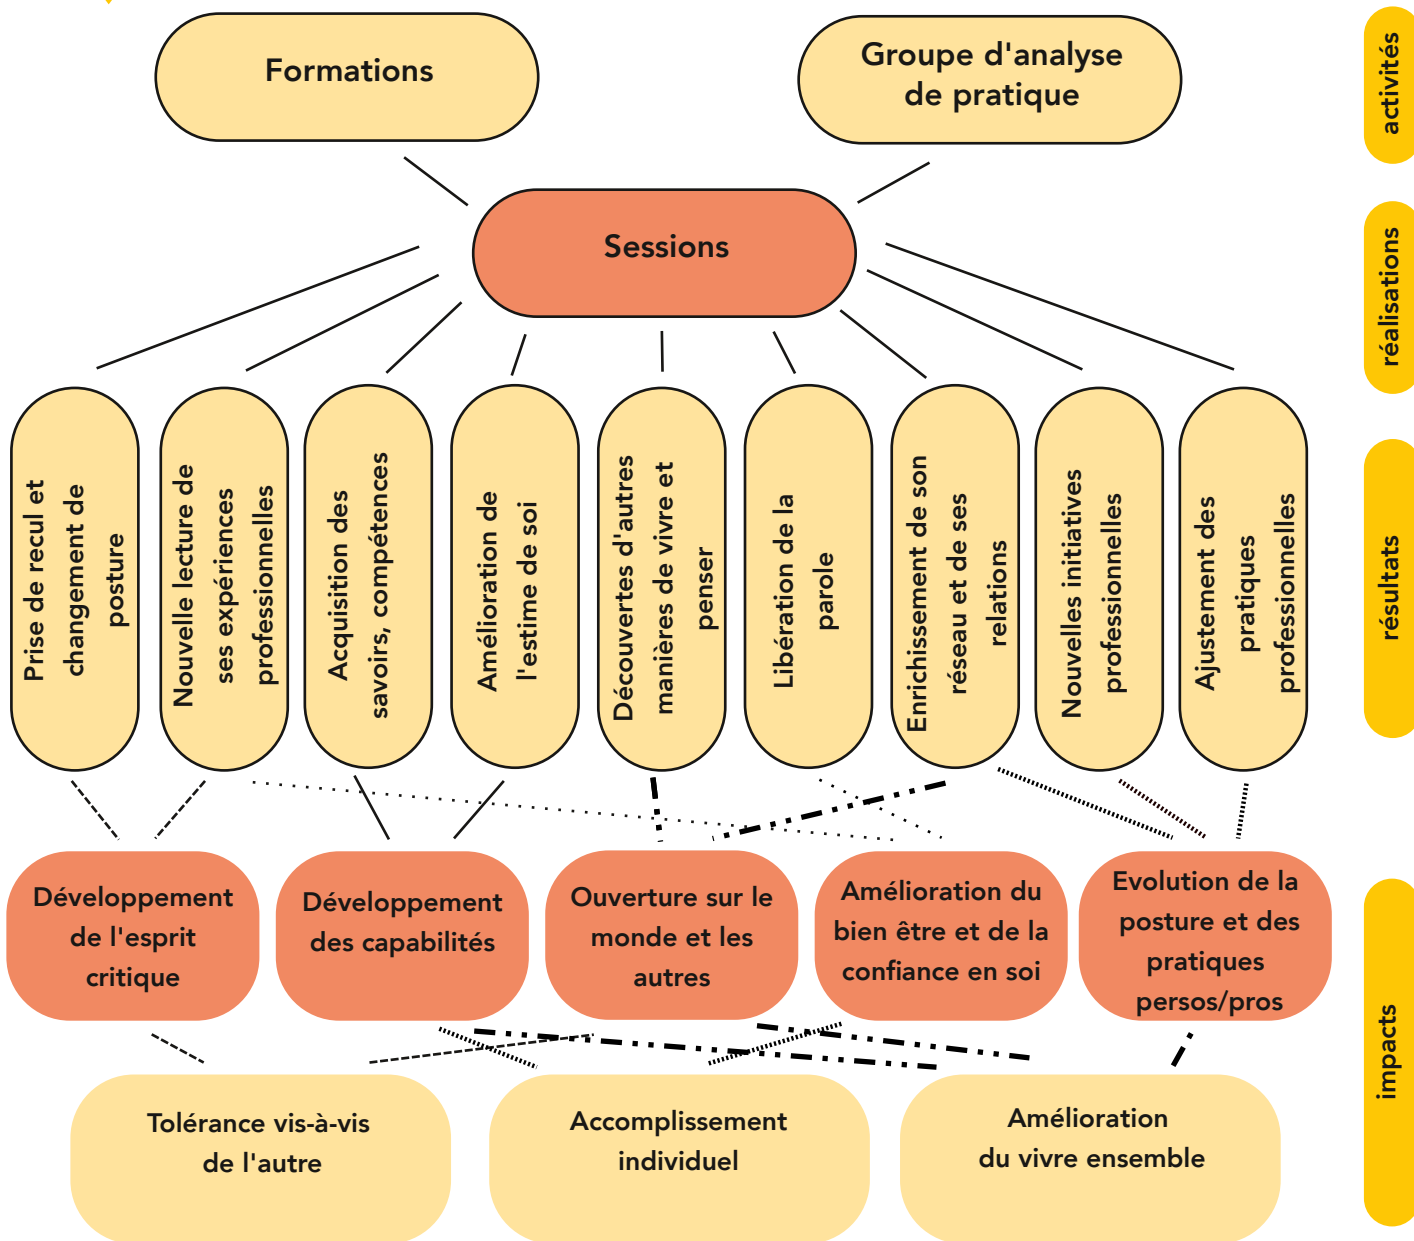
Formations

Groupe d'analyse de pratique

activités

Sessions

réalisations

Prise de recul et changement de posture

Nouvelle lecture de ses expériences professionnelles

Acquisition des savoirs, compétences

Amélioration de l'estime de soi

Découvertes d'autres manières de vivre et penser

Libération de la parole

Enrichissement de son réseau et de ses relations

Nouvelles initiatives professionnelles

Ajustement des pratiques professionnelles

résultats

Développement de l'esprit critique

Développement des capabilités

Ouverture sur le monde et les autres

Amélioration du bien être et de la confiance en soi

Evolution de la posture et des pratiques persos/pros

Tolérance vis-à-vis de l'autre

Accomplissement individuel

Amélioration du vivre ensemble

impacts